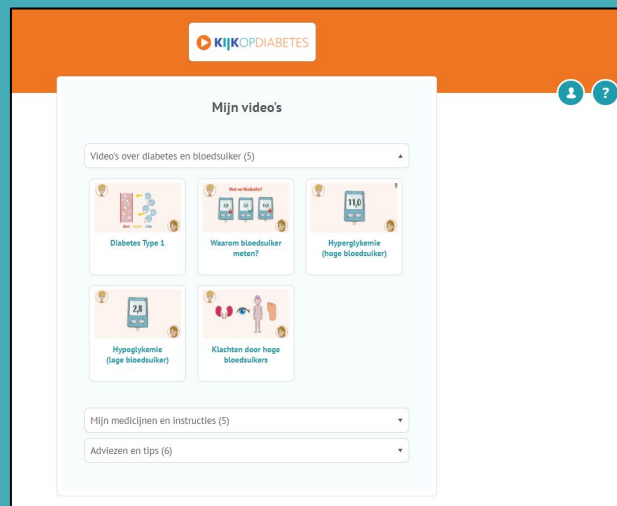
KIJKOPDIABETES

Mijn video's

Video's over diabetes en bloedsuiker (5)

Diabetes Type 1

Meet uw bloedsuiker?

11,0

Waarom bloedsuiker meten?

Hyperglykemie (hoge bloedsuiker)

2,8

Hypoglykemie (lage bloedsuiker)

Klachten door hoge bloedsuikers

Mijn medicijnen en instructies (5)

Adviezen en tips (6)